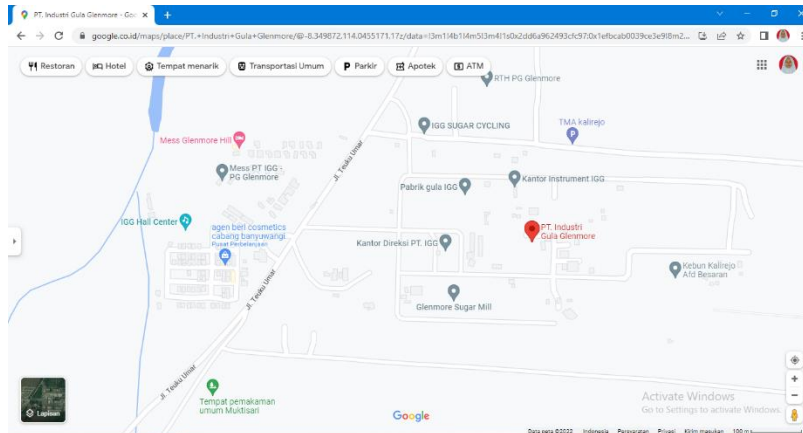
PT. Industri Gula Glenmore - Go ×
+
google.co.id/maps/place/PT.+Industri+Gula+Glenmore/@-8.349872,114.0455171,17z/data=!3m1!4b1!4m5!3m4!1s0x2dd6a962493cfc97:0x1efbcab0039ce3e9!8m2...

Restoran
Hotel
Tempat menarik
Transportasi Umum
Parkir
Apotek
ATM

RTH PG Glenmore
IGG SUGAR CYCLING
TMA kalirejo
Mess Glenmore Hill
Mess PT IGG - PG Glenmore
Jl. Teuku Umar
Kantor Instrument IGG
Pabrik gula IGG
IGG Hall Center
agen beri cosmetics cabang banyuwangi
Pusat Perbelanjaan
PT. Industri Gula Glenmore
Kantor Direksi PT. IGG
Kebun Kalirejo Afd Besaran
Jl. Teuku Umar
Glenmore Sugar Mill
Jl. Teuku Umar
Tempat pemakaman umum Muktisari
Lapisan
Google
Activate Windows
Go to Settings to activate Windows.
Data peta ©2022 Indonesia Persyaratan Privasi Kirim masukan 100 m